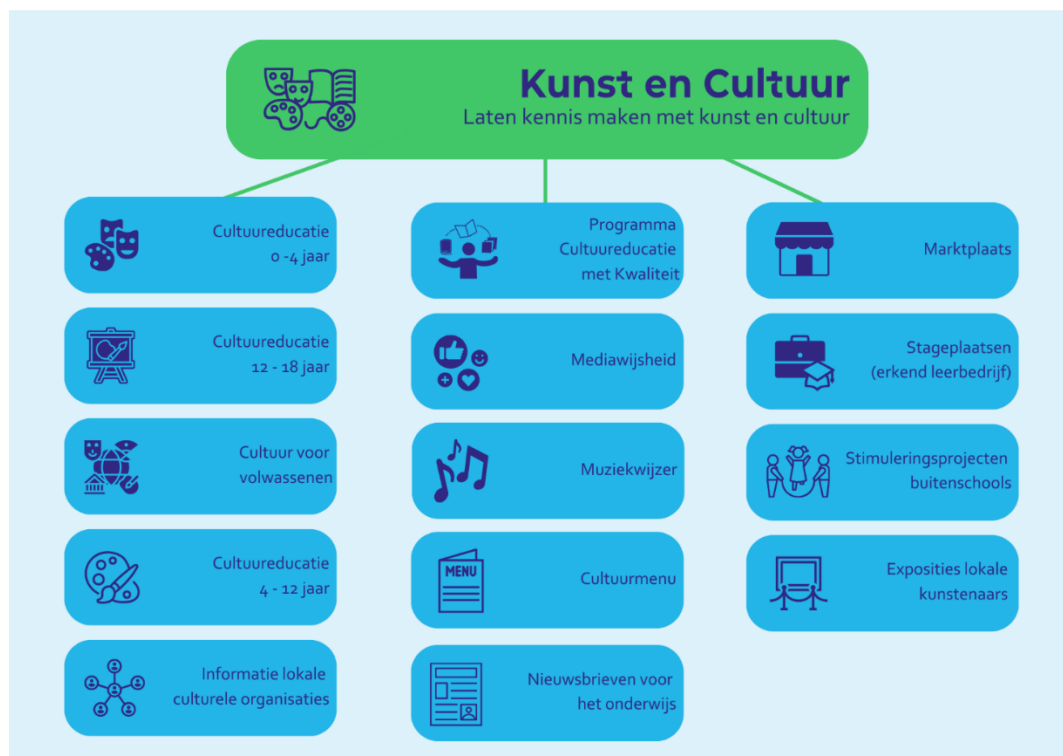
Kunst en Cultuur
Laten kennis maken met kunst en cultuur

Cultuureducatie
0 -4 jaar

Cultuureducatie
12 - 18 jaar

Cultuur voor volwassenen

Cultuureducatie
4 - 12 jaar

Informatie lokale culturele organisaties

Programma Cultuureducatie met Kwaliteit

Mediawijsheid

Muziekwijzer

MENU

Cultuurmenu

Nieuwsbrieven voor het onderwijs

Marktplaats

Stageplaatsen
(erkend leerbedrijf)

Stimuleringsprojecten buitenschools

Exposities lokale kunstenaars